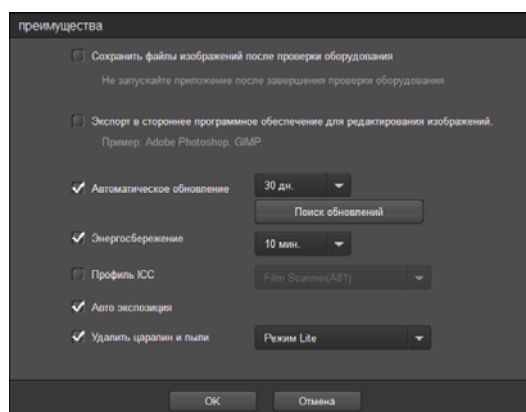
преимущества

Сохранить файлы изображений после проверки оборудования

Не запускайте приложение после завершения проверки оборудования

Экспорт в стороннее программное обеспечение для редактирования изображений.

Пример: Adobe Photoshop, GIMP

Автоматическое обновление 30 дн.

Поиск обновлений

Энергосбережение 10 мин.

Профиль ICC Film Scanner(A81)

Авто экспозиция

Удалить царапин и пыли Режим Lite

OK Отмена